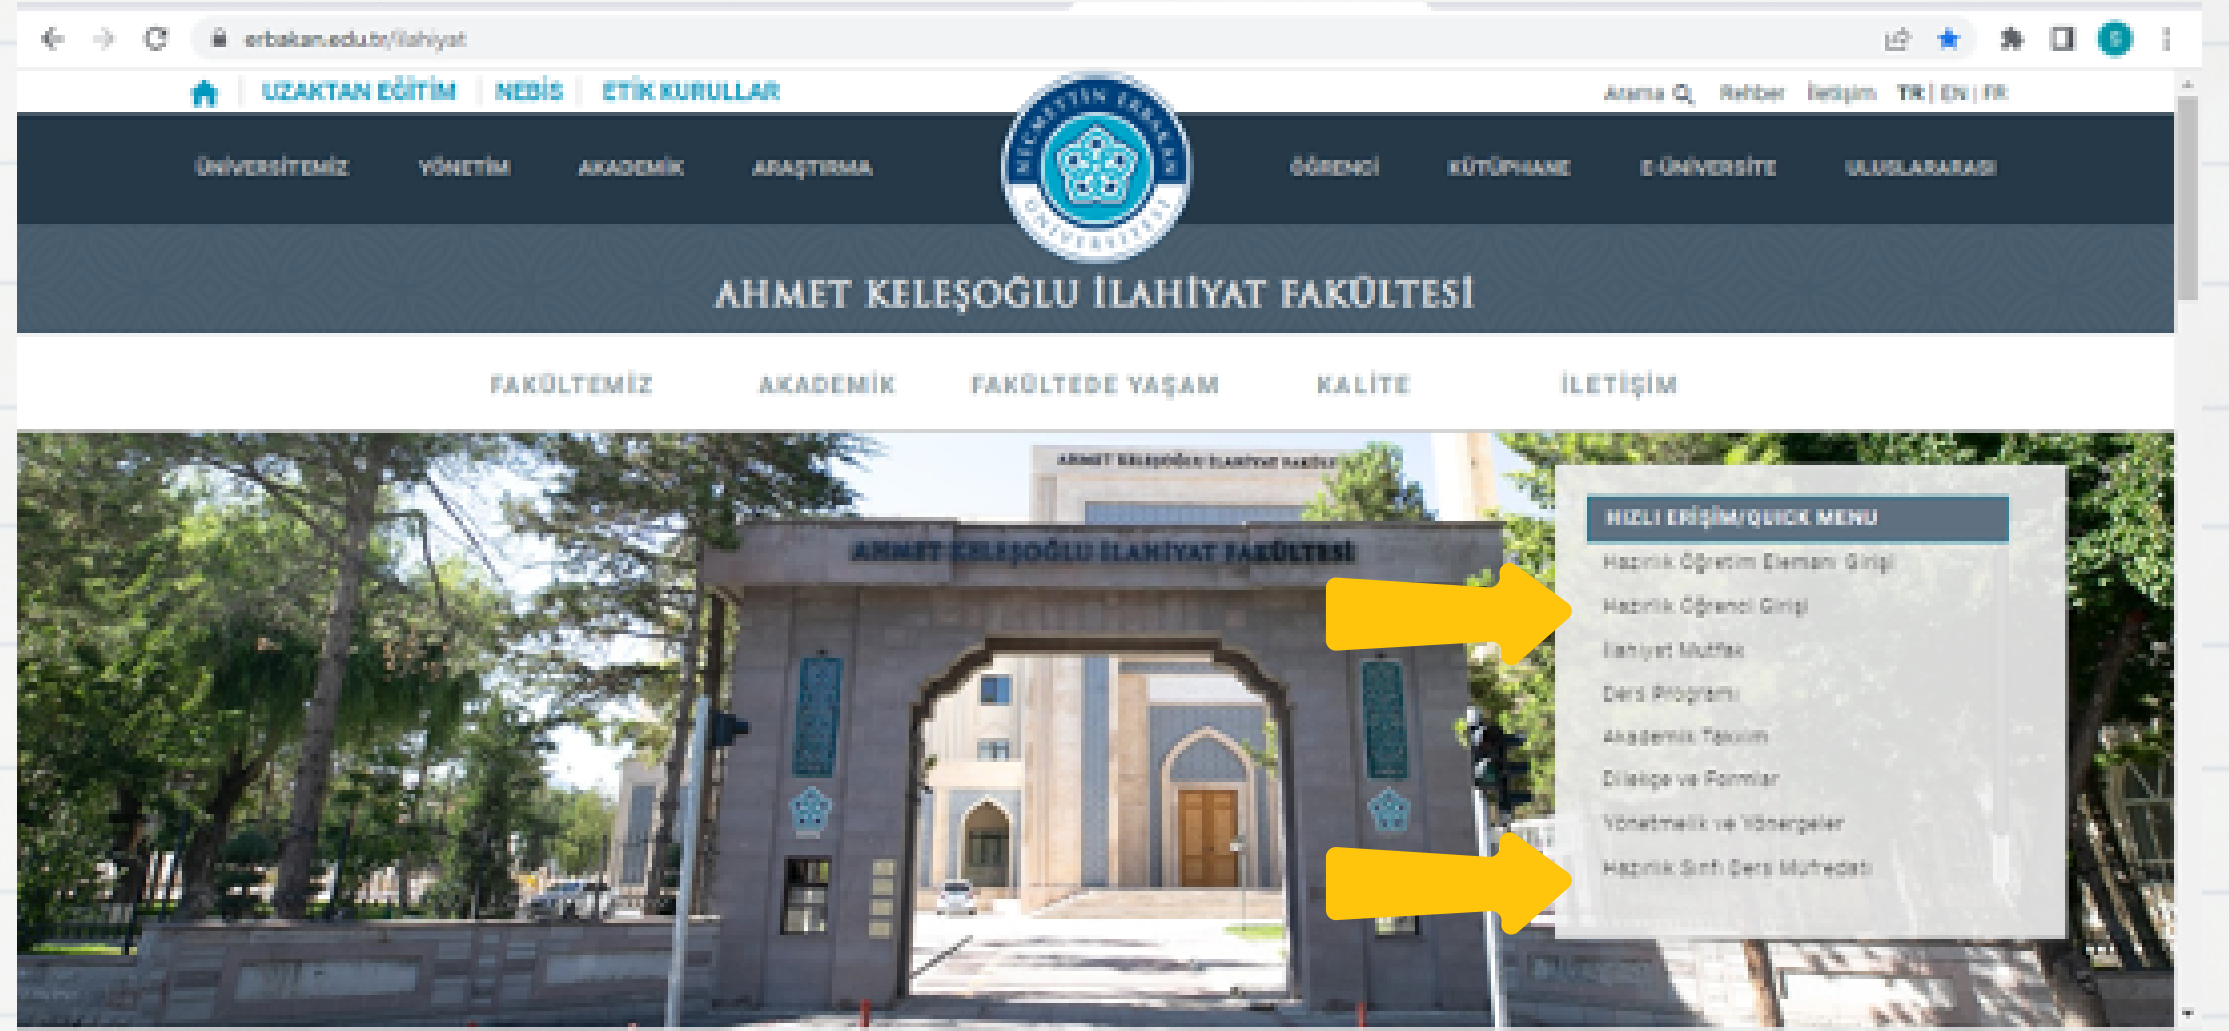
erbakan.edu.tr/ilahiyat

UZAKTAN EĞİTİM | NEBİS | ETİK KURULLAR

Arama Rehber İletişim TR | EN | FR

ÜNİVERSİTEMİZ YÖNETİM AKADEMİK ARAŞTIRMA

NECMETTİN ERBAKAN ÜNİVERSİTESİ

ÖĞRENCİ KÜTÜPHANE E-ÜNİVERSİTE ULUSLARARASI

AHMET KELEŞOĞLU İLAHİYAT FAKÜLTESİ

FAKÜLTEMİZ AKADEMİK FAKÜLTEDE YAŞAM KALİTE İLETİŞİM

AHMET KELEŞOĞLU İLAHİYAT FAKÜLTESİ

AHMET KELEŞOĞLU İLAHİYAT FAKÜLTESİ

HIZLI ERİŞİM/QUICK MENU
Hazırlık Öğretim Elemanı Girişi
Hazırlık Öğrenci Girişi
İlahiyat Mutfak
Ders Programı
Akademik Takvim
Dilekçe ve Formlar
Yönetmelik ve Yönergeler
Hazırlık Sınıfı Ders Müfredatı